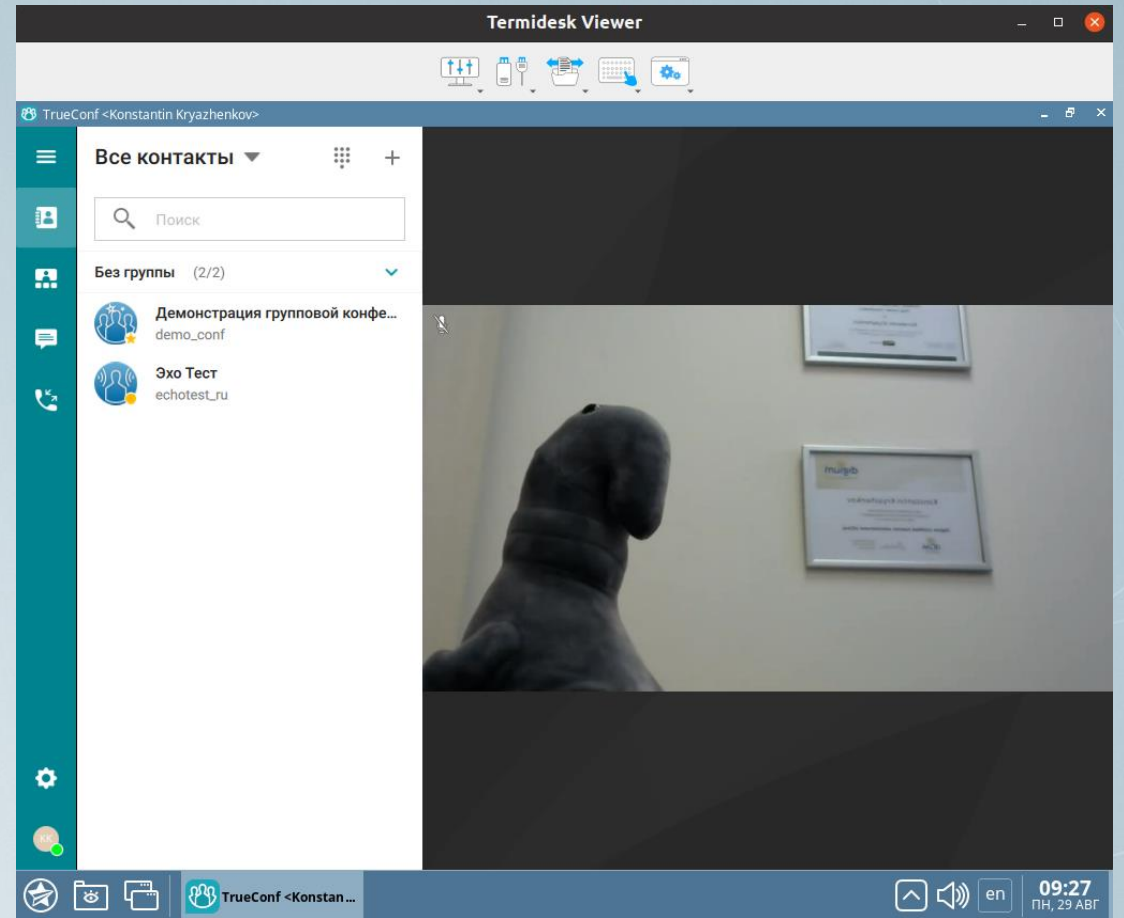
Termidesk Viewer

TrueConf <Konstantin Kryazhenkov>

Все контакты

Поиск

Без группы (2/2)

Демонстрация групповой конфе...
demo_conf

Эхо Тест
echotest_ru

KK

TrueConf <Konstan...

en

09:27
ПН, 29 АВГ